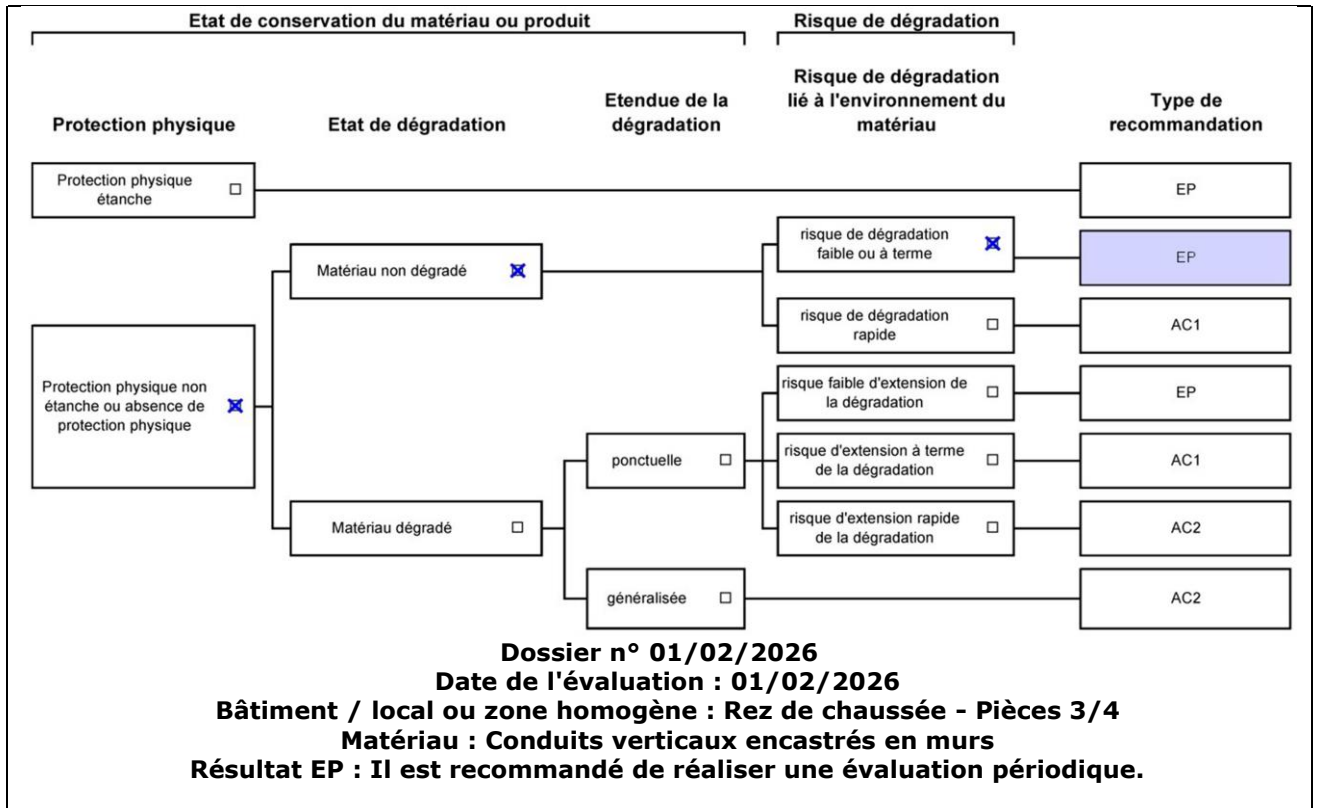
Etat de conservation du matériau ou produit

Risque de dégradation

Protection physique

Etat de dégradation

Etendue de la dégradation

Risque de dégradation lié à l'environnement du matériau

Type de recommandation

Protection physique étanche ☐

EP

Protection physique non étanche ou absence de protection physique ☒

Matériau non dégradé ☒

risque de dégradation faible ou à terme ☒

EP

risque de dégradation rapide ☐

AC1

Matériau dégradé ☐

ponctuelle ☐

risque faible d'extension de la dégradation ☐

EP

risque d'extension à terme de la dégradation ☐

AC1

risque d'extension rapide de la dégradation ☐

AC2

généralisée ☐

AC2

Dossier n° 01/02/2026
Date de l'évaluation : 01/02/2026
Bâtiment / local ou zone homogène : Rez de chaussée - Pièces 3/4
Matériau : Conduits verticaux encastrés en murs
Résultat EP : Il est recommandé de réaliser une évaluation périodique.